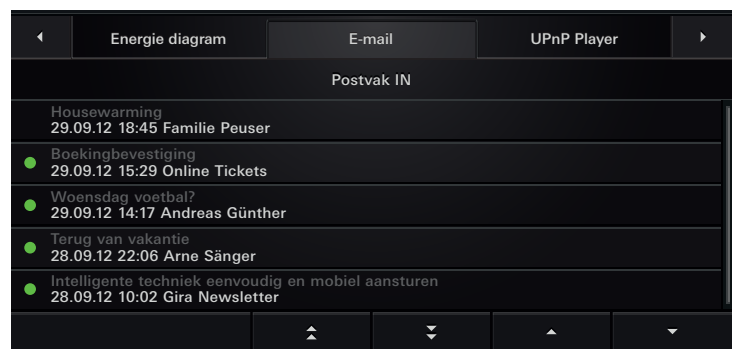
Energie diagram

E-mail

UPnP Player

Postvak IN

Housewarming
29.09.12 18:45 Familie Peuser

Boekingbevestiging
29.09.12 15:29 Online Tickets

Woensdag voetbal?
29.09.12 14:17 Andreas Günther

Terug van vakantie
28.09.12 22:06 Arne Sänger

Intelligente techniek eenvoudig en mobiel aansturen
28.09.12 10:02 Gira Newsletter